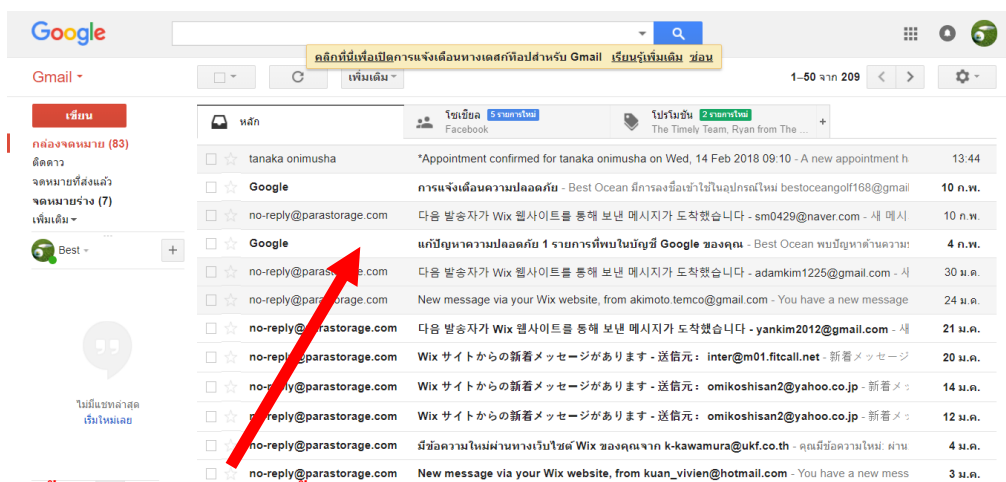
Google

คลิกที่นี่เพื่อเปิดการแจ้งเตือนทางเดสก์ท็อปสำหรับ Gmail เรียนรู้เพิ่มเติม ซ่อน

Gmail

เพิ่มเติม

1–50 จาก 209

เขียน
กล่องจดหมาย (83)
ติดดาว
จดหมายที่ส่งแล้ว
จดหมายร่าง (7)
เพิ่มเติม

Best

ไม่มีแชทล่าสุด
เริ่มใหม่เลย

หลัก
โซเชียล 5 รายการใหม่ Facebook
โปรโมชัน 2 รายการใหม่ The Timely Team, Ryan from The ...

| | | |
|---|---|---|
| tanaka onimusha | *Appointment confirmed for tanaka onimusha on Wed, 14 Feb 2018 09:10 - A new appointment h | 13:44 |
| Google | การแจ้งเตือนความปลอดภัย - Best Ocean มีการลงชื่อเข้าใช้ในอุปกรณ์ใหม่ bestoceangolf168@gmail | 10 ก.พ. |
| no-reply@parastorage.com | 다음 발송자가 Wix 웹사이트를 통해 보낸 메시지가 도착했습니다 - sm0429@naver.com - 새 메시 | 10 ก.พ. |
| Google | แก้ปัญหาความปลอดภัย 1 รายการที่พบในบัญชี Google ของคุณ - Best Ocean พบปัญหาด้านความ | 4 ก.พ. |
| no-reply@parastorage.com | 다음 발송자가 Wix 웹사이트를 통해 보낸 메시지가 도착했습니다 - adamkim1225@gmail.com - 새 | 30 ม.ค. |
| no-reply@parastorage.com | New message via your Wix website, from akimoto.temco@gmail.com - You have a new message | 24 ม.ค. |
| no-reply@parastorage.com | 다음 발송자가 Wix 웹사이트를 통해 보낸 메시지가 도착했습니다 - yankim2012@gmail.com - 새 | 21 ม.ค. |
| no-reply@parastorage.com | Wix サイトからの新着メッセージがあります - 送信元: inter@m01.fitcall.net - 新着メッセージ | 20 ม.ค. |
| no-reply@parastorage.com | Wix サイトからの新着メッセージがあります - 送信元: omikoshisan2@yahoo.co.jp - 新着メ | 14 ม.ค. |
| no-reply@parastorage.com | Wix サイトからの新着メッセージがあります - 送信元: omikoshisan2@yahoo.co.jp - 新着メ | 12 ม.ค. |
| no-reply@parastorage.com | มีข้อความใหม่ผ่านทางเว็บไซต์ Wix ของคุณจาก k-kawamura@ukf.co.th - คุณมีข้อความใหม่ ผ่าน | 4 ม.ค. |
| no-reply@parastorage.com | New message via your Wix website, from kuan_vivien@hotmail.com - You have a new mess | 3 ม.ค. |